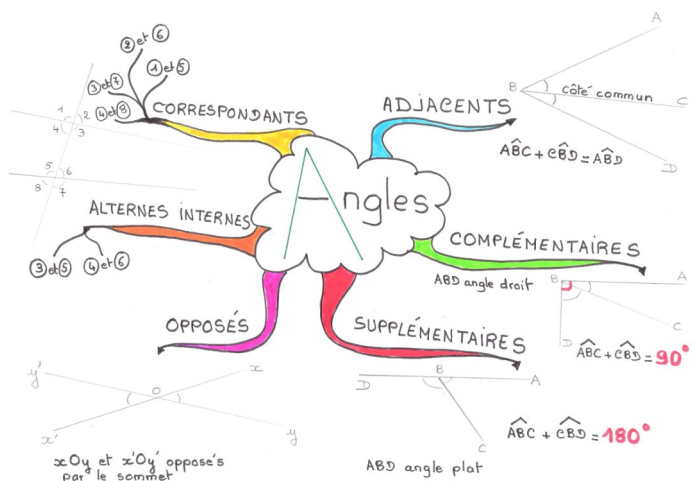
Angles

CORRESPONDANTS

② et ⑥
① et ⑤
③ et ⑦
④ et ⑧

1
2
4
3
5
6
8
7

ADJACENTS

A
B
côté commun
C
D

$\widehat{ABC} + \widehat{CBD} = \widehat{ABD}$

ALTERNES INTERNES

③ et ⑤
④ et ⑥

COMPLÉMENTAIRES

ABD angle droit

B
A
C
D

$\widehat{ABC} + \widehat{CBD} = 90°$

OPPOSÉS

y'
x
O
x'
y

xOy et x'Oy' opposés par le sommet

SUPPLÉMENTAIRES

D
B
A
C

$\widehat{ABC} + \widehat{CBD} = 180°$

ABD angle plat